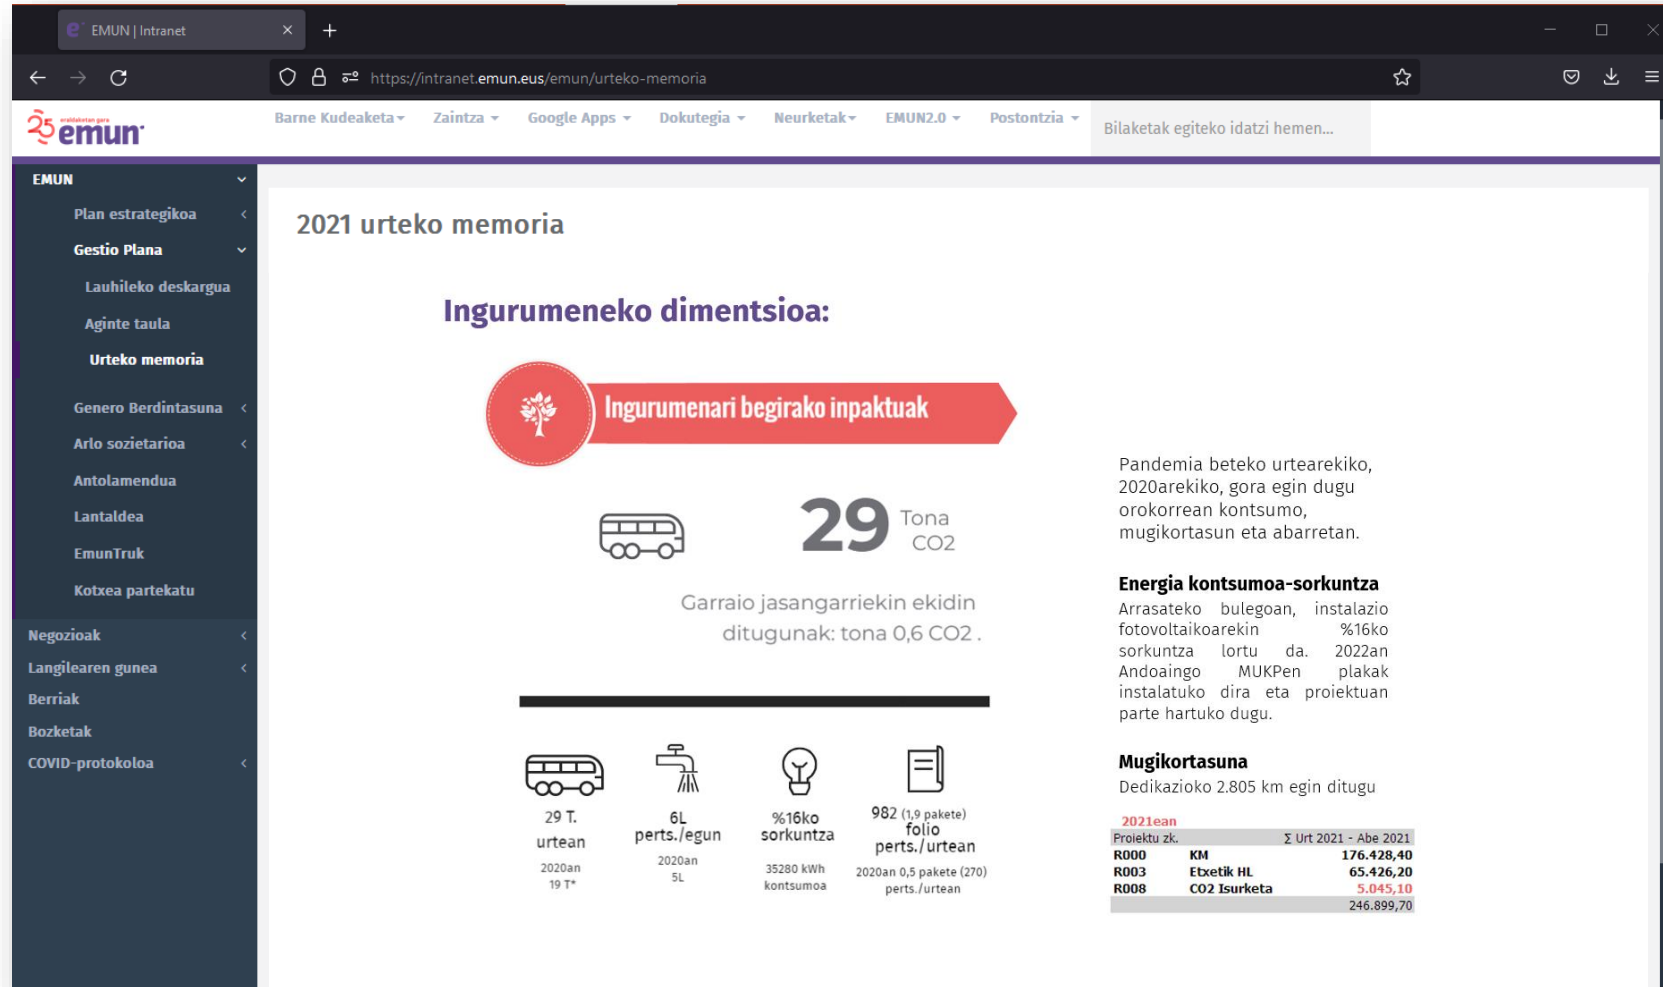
EMUN | Intranet ×
+

https://intranet.emun.eus/emun/urteko-memoria

25 eraldaketan gara emun

Barne Kudeaketa ▾ Zaintza ▾ Google Apps ▾ Dokutegia ▾ Neurketak ▾ EMUN2.0 ▾ Postontzia ▾

Bilaketak egiteko idatzi hemen...

EMUN
Plan estrategikoa
Gestio Plana
Lauhileko deskargua
Aginte taula
Urteko memoria
Genero Berdintasuna
Arlo sozietarioa
Antolamendua
Lantaldea
EmunTruk
Kotxea partekatu
Negozioak
Langilearen gunea
Berriak
Bozketak
COVID-protokoloa

2021 urteko memoria

Ingurumeneko dimentsioa:

Ingurumenari begirako inpaktuak

29 Tona CO2

Garraio jasangarriekin ekidin ditugunak: tona 0,6 CO2 .

29 T. urtean
2020an 19 T*

6L perts./egun
2020an 5L

%16ko sorkuntza
35280 kWh kontsumoa

982 (1,9 pakete) folio perts./urtean
2020an 0,5 pakete (270) perts./urtean

Pandemia beteko urtearekiko, 2020arekiko, gora egin dugu orokorrean kontsumo, mugikortasun eta abarretan.

Energia kontsumoa-sorkuntza
Arrasateko bulegoan, instalazio fotovoltaikoarekin %16ko sorkuntza lortu da. 2022an Andoaingo MUKPen plakak instalatuko dira eta proiektuan parte hartuko dugu.

Mugikortasuna
Dedikazioko 2.805 km egin ditugu

2021ean

| Proiektu zk. | | Σ Urt 2021 - Abe 2021 |
|---|---|---|
| R000 | KM | 176.428,40 |
| R003 | Etxetik HL | 65.426,20 |
| R008 | CO2 Isurketa | 5.045,10 |
| | | 246.899,70 |